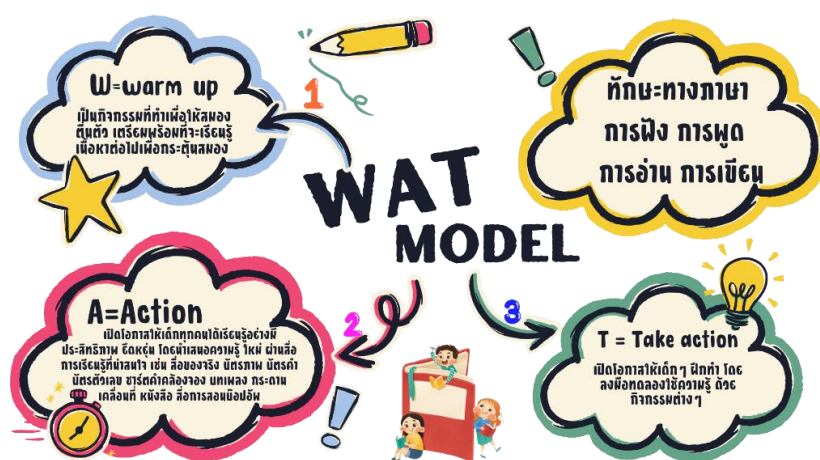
W=warm up

เป็นกิจกรรมที่ทำเพื่อให้สมองตื่นตัว เตรียมพร้อมที่จะเรียนรู้เนื้อหาต่อไปเพื่อกระตุ้นสมอง

1

ทักษะทางภาษา
การฟัง การพูด
การอ่าน การเขียน

WAT
MODEL

A=Action

เปิดโอกาสให้เด็กทุกคนได้เรียนรู้อย่างมีประสิทธิภาพ ยืดหยุ่น โดยนำเสนอความรู้ ใหม่ ผ่านสื่อการเรียนรู้ที่น่าสนใจ เช่น สื่อของจริง บัตรภาพ บัตรคำ บัตรตัวเลข ชาร์ตคำคล้องจอง บทเพลง กระดานเคลื่อนที่ หนังสือ สื่อการสอนมัลติมีเดีย

2

3

T = Take action

เปิดโอกาสให้เด็กๆ ฝึกทำ โดยลงมือทดลองใช้ความรู้ ด้วยกิจกรรมต่างๆ